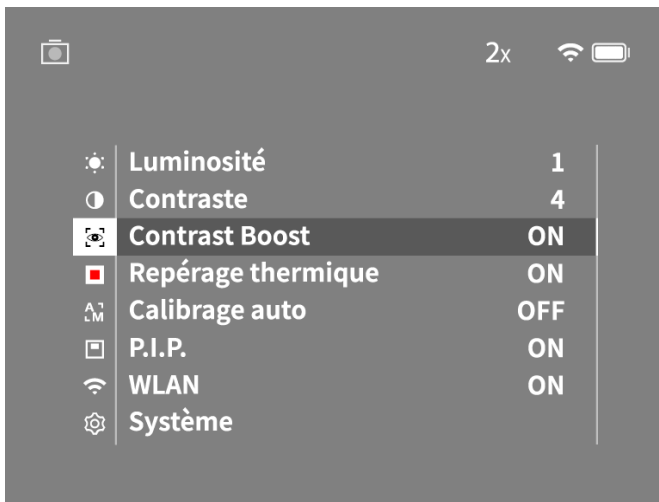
2x

| | | |
|---|---|---|
| | Luminosité | 1 |
| | Contraste | 4 |
| | Contrast Boost | ON |
| | Repérage thermique | ON |
| A M | Calibrage auto | OFF |
| | P.I.P. | ON |
| | WLAN | ON |
| | Système | |